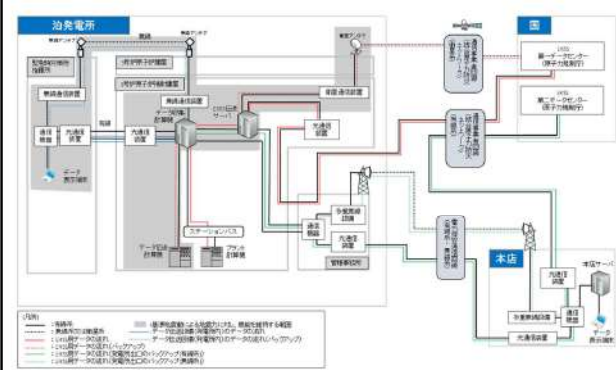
泊発電所

国

本店

衛星アンテナ

衛星アンテナ

衛星アンテナ

無線

有線

配電盤回線制御盤

無線通信装置

通信機器

光通信装置

データ表示端末

1号炉原子炉補機盤

2号炉原子炉補機盤

無線通信装置

データ収集計算機

ERSS伝送サーバ

衛星通信装置

光通信装置

通信装置

光通信装置

ステーションバス

データ収集計算機

プラント計算機

多重無線設備

通信設備

光通信装置

管理事務所

ERSS 第一データセンター（原子力規制庁）

ERSS 第二データセンター（原子力規制庁）

光通信装置

多重無線設備

通信機器

光通信装置

本店サーバ

データ表示端末

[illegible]

（凡例）

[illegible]

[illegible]